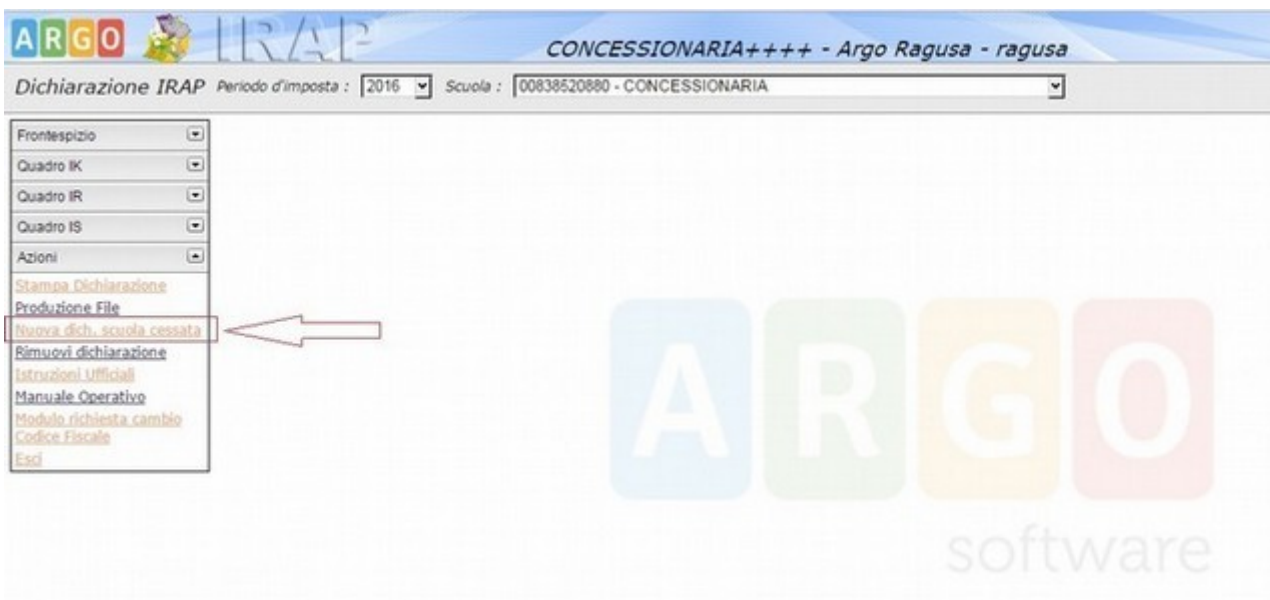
ARGO IRAP

CONCESSIONARIA++++ - Argo Ragusa - ragusa

Dichiarazione IRAP Periodo d'imposta : 2016 Scuola : 00838520880 - CONCESSIONARIA

Frontespizio
Quadro IK
Quadro IR
Quadro IS
Azioni

Stampa Dichiarazione
Produzione File
Nuova dich. scuola cessata
Rimuovi dichiarazione
Istruzioni Ufficiali
Manuale Operativo
Modulo richiesta cambio Codice Fiscale
Esci

ARGO
software